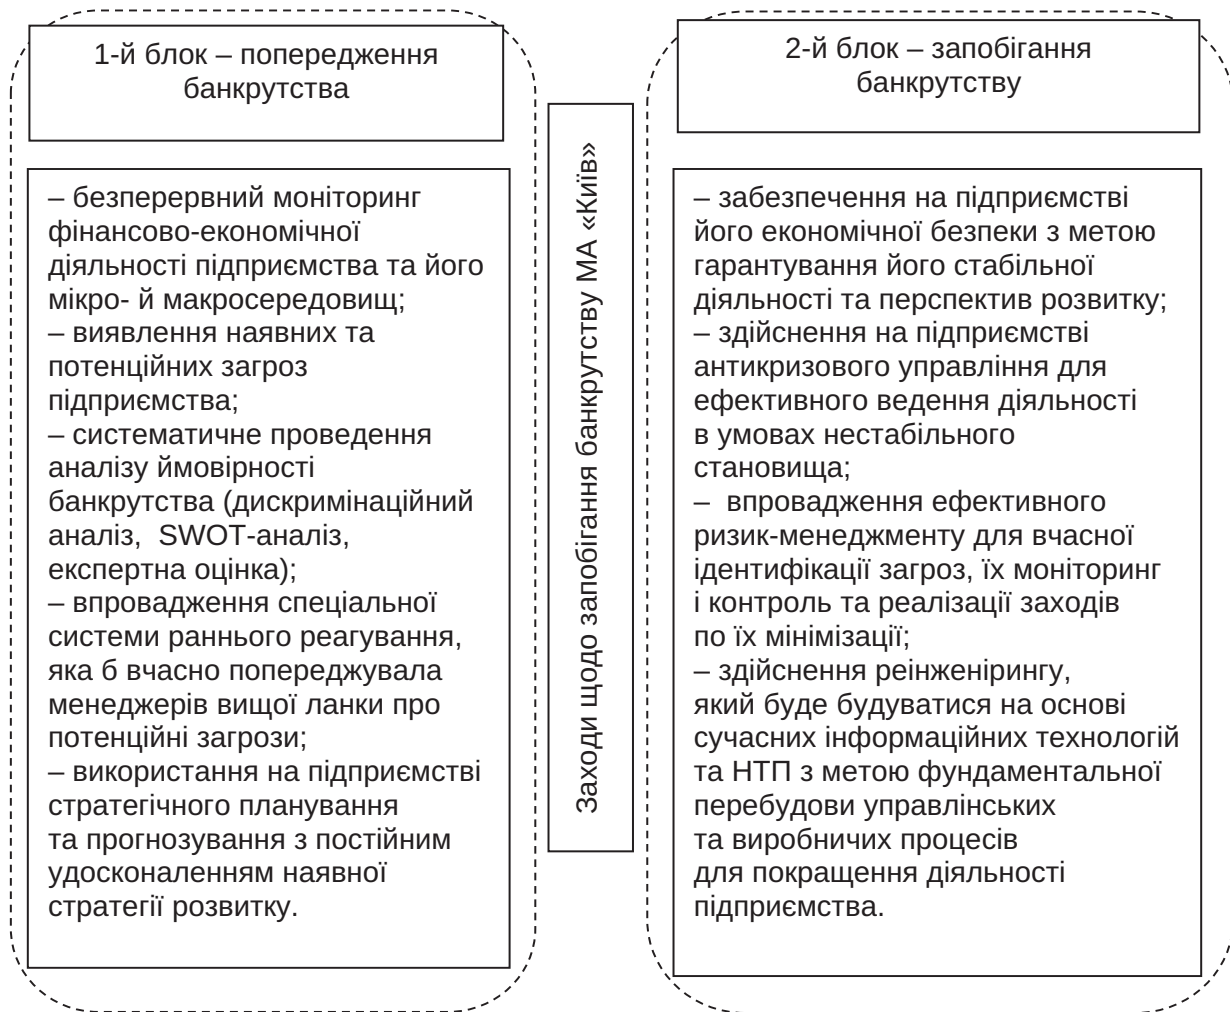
1-й блок – попередження банкрутства

– безперервний моніторинг фінансово-економічної діяльності підприємства та його мікро- й макросередовищ;
– виявлення наявних та потенційних загроз підприємства;
– систематичне проведення аналізу ймовірності банкрутства (дискримінаційний аналіз, SWOT-аналіз, експертна оцінка);
– впровадження спеціальної системи раннього реагування, яка б вчасно попереджувала менеджерів вищої ланки про потенційні загрози;
– використання на підприємстві стратегічного планування та прогнозування з постійним удосконаленням наявної стратегії розвитку.

Заходи щодо запобігання банкрутству МА «Київ»

2-й блок – запобігання банкрутству

– забезпечення на підприємстві його економічної безпеки з метою гарантування його стабільної діяльності та перспектив розвитку;
– здійснення на підприємстві антикризового управління для ефективного ведення діяльності в умовах нестабільного становища;
– впровадження ефективного ризик-менеджменту для вчасної ідентифікації загроз, їх моніторинг і контроль та реалізації заходів по їх мінімізації;
– здійснення реінженірингу, який буде будуватися на основі сучасних інформаційних технологій та НТП з метою фундаментальної перебудови управлінських та виробничих процесів для покращення діяльності підприємства.